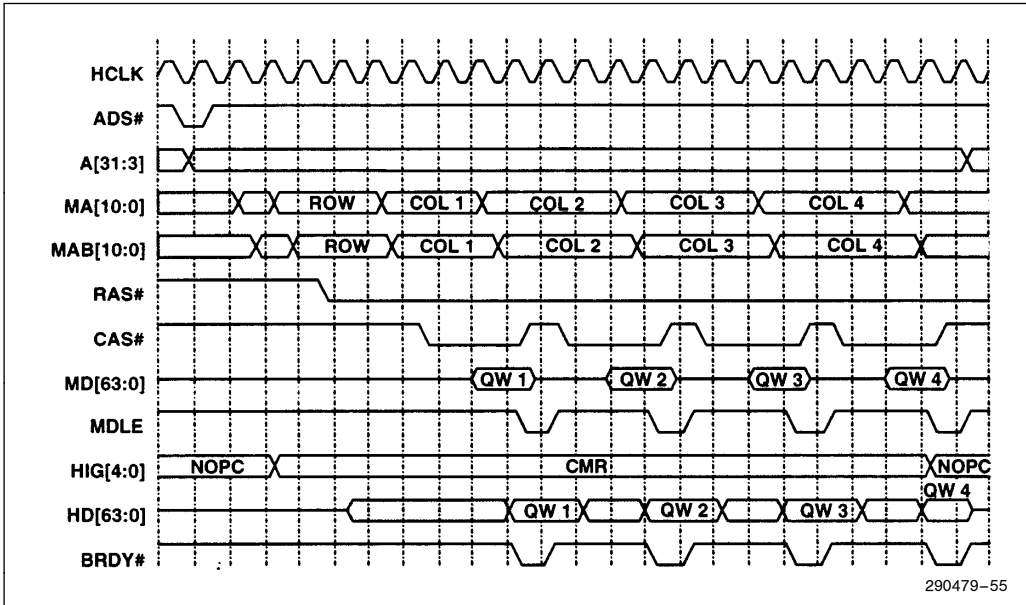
HCLK
ADS#
A[31:3]
MA[10:0]
ROW
COL 1
COL 2
COL 3
COL 4
MAB[10:0]
ROW
COL 1
COL 2
COL 3
COL 4
RAS#
CAS#
MD[63:0]
QW 1
QW 2
QW 3
QW 4
MDLE
HIG[4:0]
NOPC
CMR
NOPC
QW 4
HD[63:0]
QW 1
QW 2
QW 3
BRDY#
290479–55